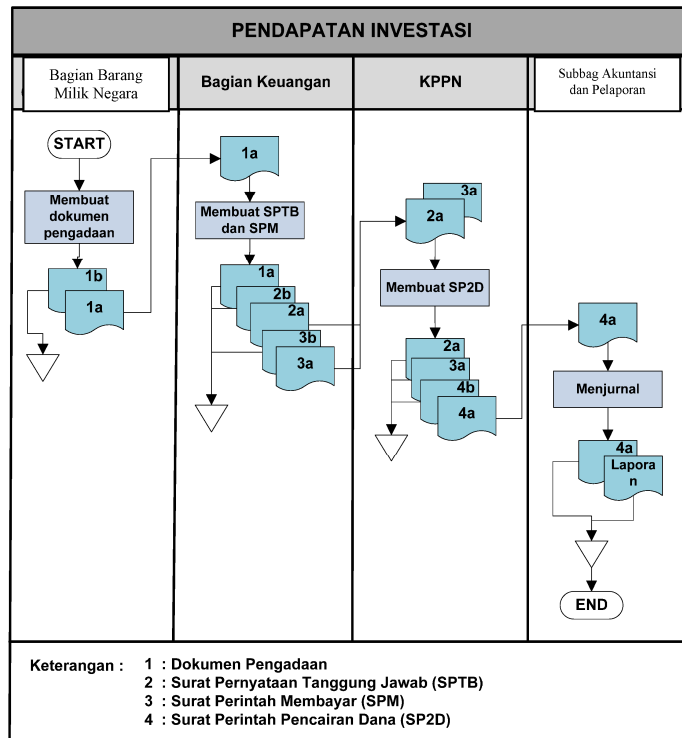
PENDAPATAN INVESTASI

Bagian Barang Milik Negara

Bagian Keuangan

KPPN

Subbag Akuntansi dan Pelaporan

START

Membuat dokumen pengadaan

1b

1a

1a

Membuat SPTB dan SPM

1a

2b

2a

3b

3a

3a

2a

Membuat SP2D

2a

3a

4b

4a

4a

Menjurnal

4a

Laporan

END

Keterangan : 1 : Dokumen Pengadaan
2 : Surat Pernyataan Tanggung Jawab (SPTB)
3 : Surat Perintah Membayar (SPM)
4 : Surat Perintah Pencairan Dana (SP2D)